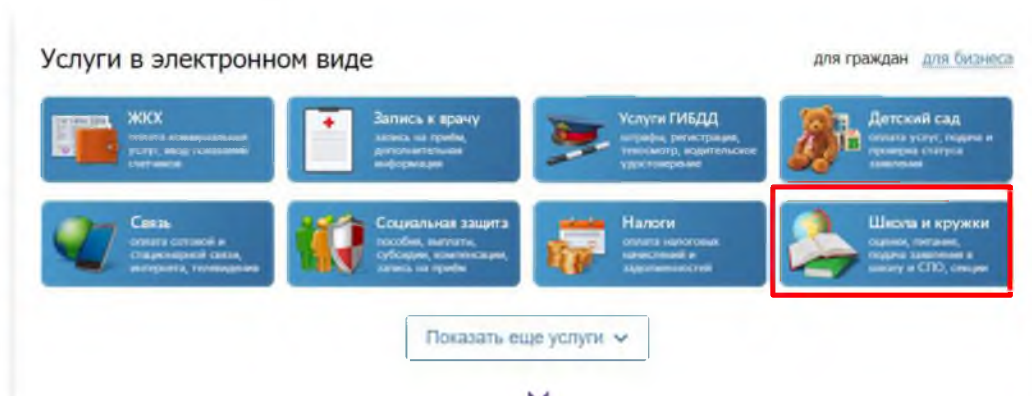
Услуги в электронном виде

для граждан  для бизнеса

ЖКХ
оплата коммунальных услуг, ввод показаний счетчиков

Запись к врачу
запись на прием, дополнительная информация

Услуги ГИБДД
штрафы, регистрация, техосмотр, водительское удостоверение

Детский сад
оплата услуг, подача и проверка статуса заявления

Связь
оплата сотовой и стационарной связи, интернета, телевидения

Социальная защита
пособия, выплаты, субсидии, компенсации, запись на прием

Налоги
оплата налоговых начислений и задолженностей

Школа и кружки
оценки, питание, подача заявления в школу и СПО, секции

Показать еще услуги